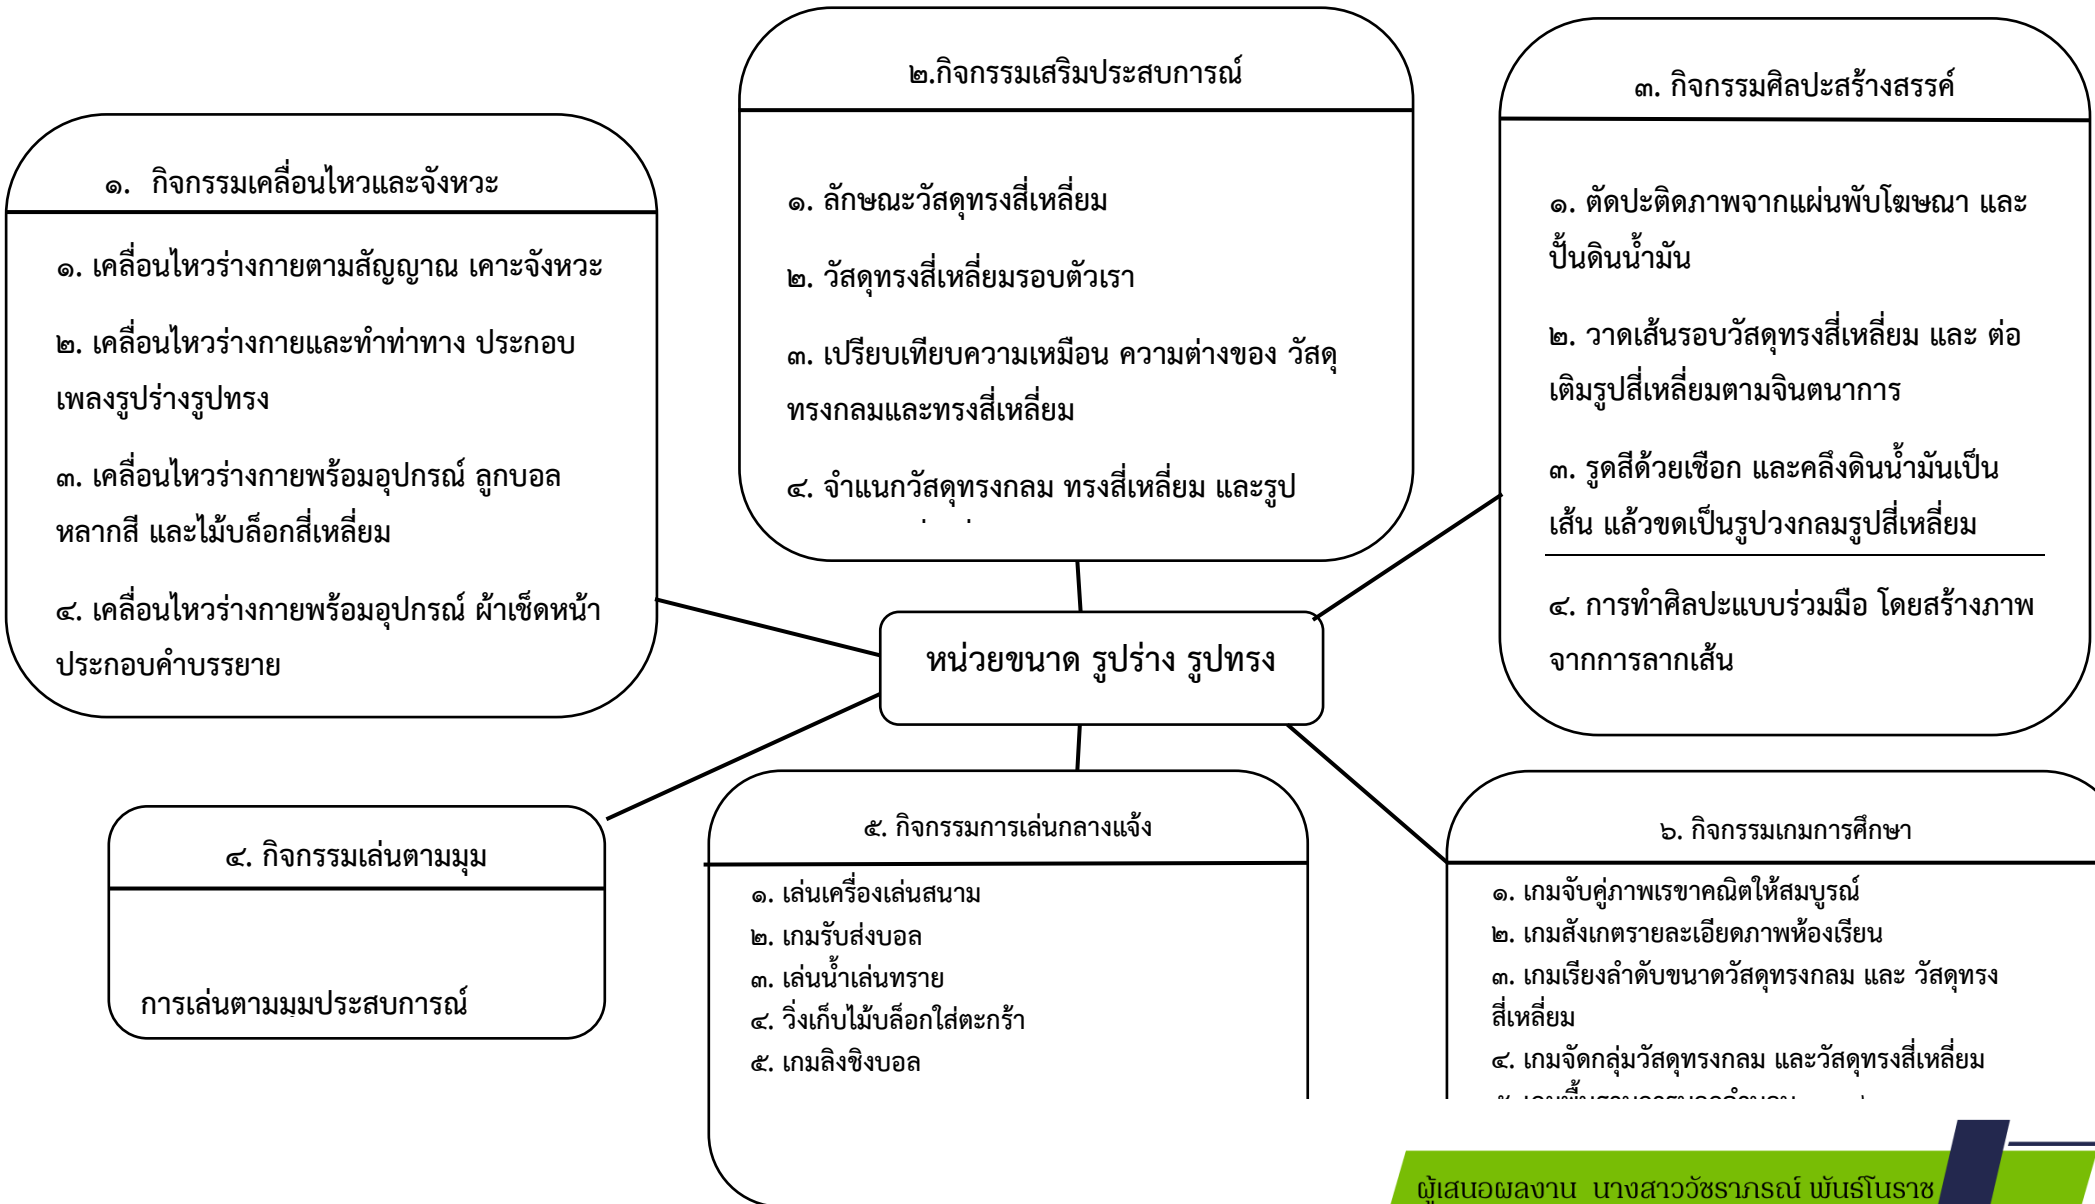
๑. กิจกรรมเคลื่อนไหวและจังหวะ

๑. เคลื่อนไหวร่างกายตามสัญญาณ เคาะจังหวะ

๒. เคลื่อนไหวร่างกายและทำท่าทาง ประกอบเพลงรูปร่างรูปทรง

๓. เคลื่อนไหวร่างกายพร้อมอุปกรณ์ ลูกบอลหลากสี และไม้บล็อกสี่เหลี่ยม

๔. เคลื่อนไหวร่างกายพร้อมอุปกรณ์ ผ้าเช็ดหน้าประกอบคำบรรยาย

๒.กิจกรรมเสริมประสบการณ์

๑. ลักษณะวัสดุทรงสี่เหลี่ยม

๒. วัสดุทรงสี่เหลี่ยมรอบตัวเรา

๓. เปรียบเทียบความเหมือน ความต่างของ วัสดุทรงกลมและทรงสี่เหลี่ยม

๔. จำแนกวัสดุทรงกลม ทรงสี่เหลี่ยม และรูป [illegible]

๓. กิจกรรมศิลปะสร้างสรรค์

๑. ตัดปะติดภาพจากแผ่นพับโฆษณา และปั้นดินน้ำมัน

๒. วาดเส้นรอบวัสดุทรงสี่เหลี่ยม และ ต่อเติมรูปสี่เหลี่ยมตามจินตนาการ

๓. รูดสีด้วยเชือก และคลึงดินน้ำมันเป็นเส้น แล้วขดเป็นรูปวงกลมรูปสี่เหลี่ยม

๔. การทำศิลปะแบบร่วมมือ โดยสร้างภาพจากการลากเส้น

หน่วยขนาด รูปร่าง รูปทรง

๔. กิจกรรมเล่นตามมุม

การเล่นตามมุมประสบการณ์

๕. กิจกรรมการเล่นกลางแจ้ง

๑. เล่นเครื่องเล่นสนาม
๒. เกมรับส่งบอล
๓. เล่นน้ำเล่นทราย
๔. วิ่งเก็บไม้บล็อกใส่ตะกร้า
๕. เกมลิงชิงบอล

๖. กิจกรรมเกมการศึกษา

๑. เกมจับคู่ภาพเรขาคณิตให้สมบูรณ์
๒. เกมสังเกตรายละเอียดภาพห้องเรียน
๓. เกมเรียงลำดับขนาดวัสดุทรงกลม และ วัสดุทรงสี่เหลี่ยม
๔. เกมจัดกลุ่มวัสดุทรงกลม และวัสดุทรงสี่เหลี่ยม
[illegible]

ผู้เสนอผลงาน นางสาววัชราภรณ์ พันธ์โนราช